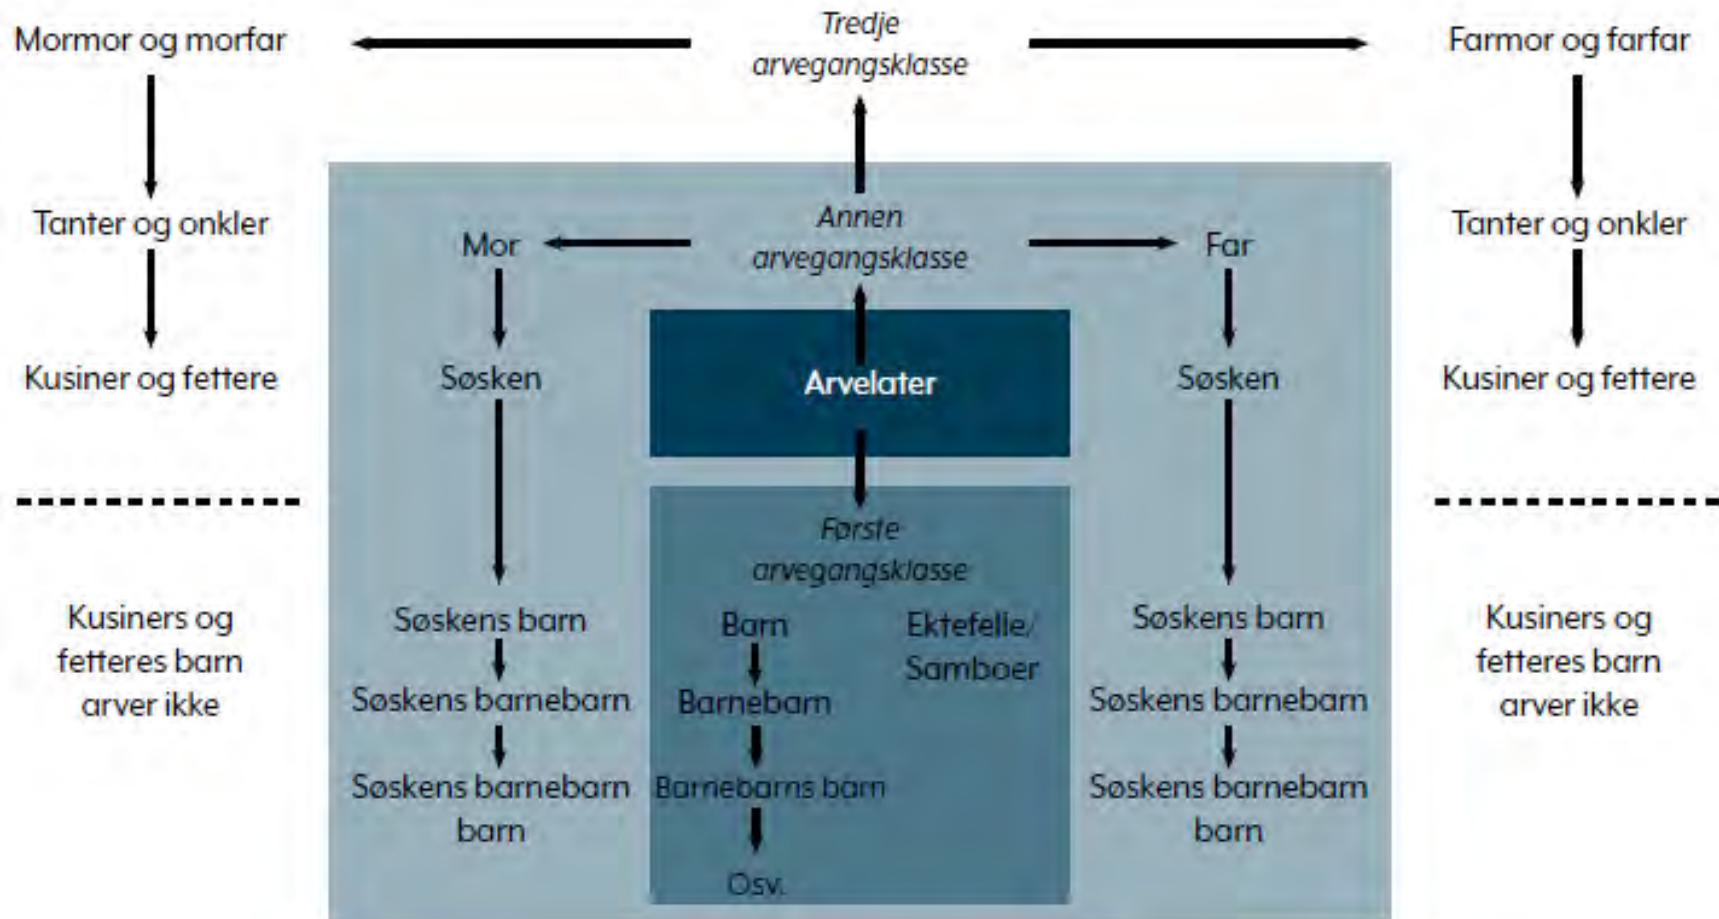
Mormor og morfar

Tredje arvegangsklasse

Farmor og farfar

Tanter og onkler

Mor

Annen arvegangsklasse

Far

Tanter og onkler

Kusiner og fettere

Søsken

Arvelater

Søsken

Kusiner og fettere

Første arvegangsklasse

Kusiners og fetteres barn arver ikke

Søskens barn

Søskens barnebarn

Søskens barnebarn barn

Barn

Barnebarn

Barnebarns barn

Osv.

Ektefelle/ Samboer

Søskens barn

Søskens barnebarn

Søskens barnebarn barn

Kusiners og fetteres barn arver ikke